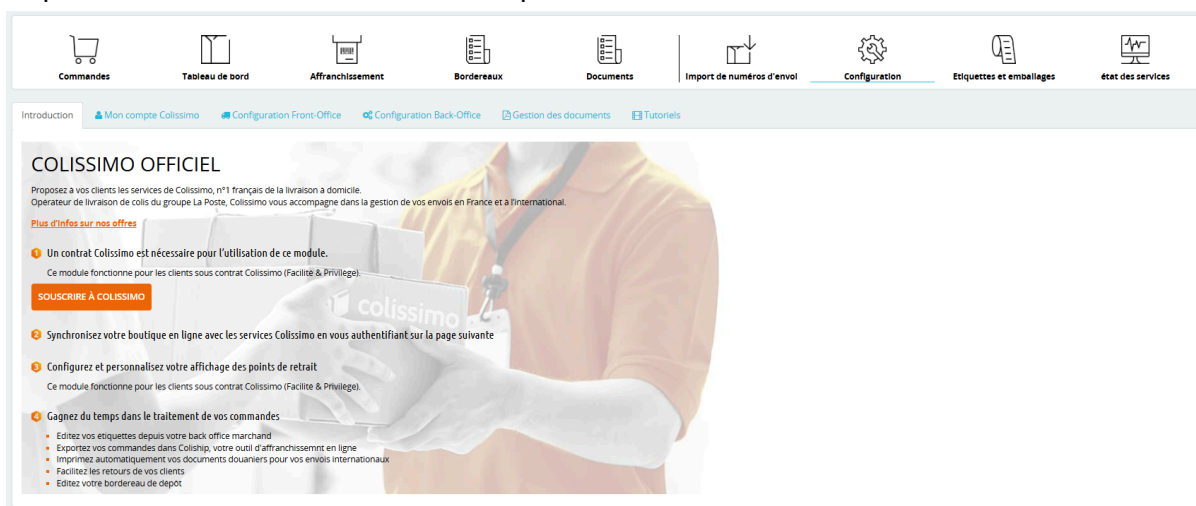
Commandes Tableau de bord Affranchissement Bordereaux Documents Import de numéros d'envoi Configuration Etiquettes et emballages état des services

Introduction Mon compte Colissimo Configuration Front-Office Configuration Back-Office Gestion des documents Tutoriels

COLISSIMO OFFICIEL

Proposez à vos clients les services de Colissimo, n°1 français de la livraison à domicile.
Operateur de livraison de colis du groupe La Poste, Colissimo vous accompagne dans la gestion de vos envois en France et à l'international.

Plus d'infos sur nos offres

1 Un contrat Colissimo est nécessaire pour l'utilisation de ce module.

Ce module fonctionne pour les clients sous contrat Colissimo (Facilite & Privilege).

SOUSCRIRE À COLISSIMO

colissimo

2 Synchronisez votre boutique en ligne avec les services Colissimo en vous authentifiant sur la page suivante

3 Configurez et personnalisez votre affichage des points de retrait

Ce module fonctionne pour les clients sous contrat Colissimo (Facilite & Privilege).

4 Gagnez du temps dans le traitement de vos commandes

- Editez vos etiquettes depuis votre back office marchand
- Exportez vos commandes dans Coliship, votre outil d'affranchissemnt en ligne
- Imprimez automatiquement vos documents douaniers pour vos envois internationaux
- Facilitez les retours de vos clients
- Editez votre bordereau de depôt